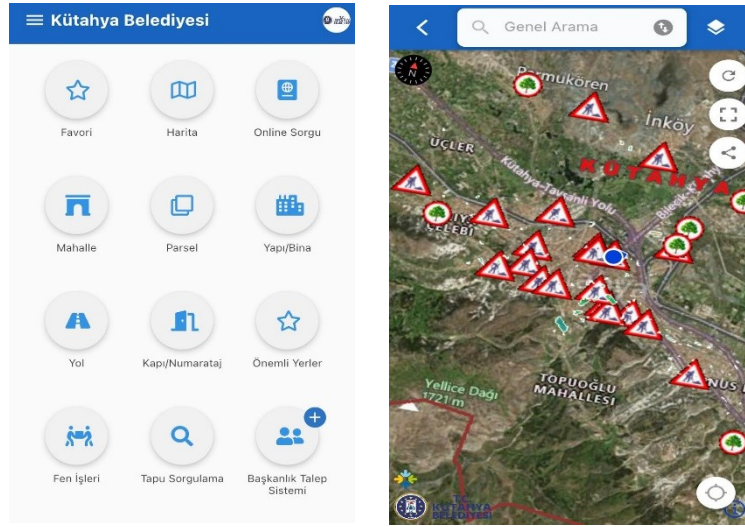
Kütahya Belediyesi

Favori
Harita
Online Sorgu
Mahalle
Parsel
Yapı/Bina
Yol
Kapı/Numarataj
Önemli Yerler
Fen İşleri
Tapu Sorgulama
Başkanlık Talep Sistemi

Genel Arama

N
Parmukören
İnköy
UÇLER
Kütahya-Tavşanlı Yolu
KÜTAHYA
ÇELEBİ
TOPUOĞLU MAHALLESİ
Yellice Dağı 1721 m
NUS
KÜTAHYA BELEDİYESİ